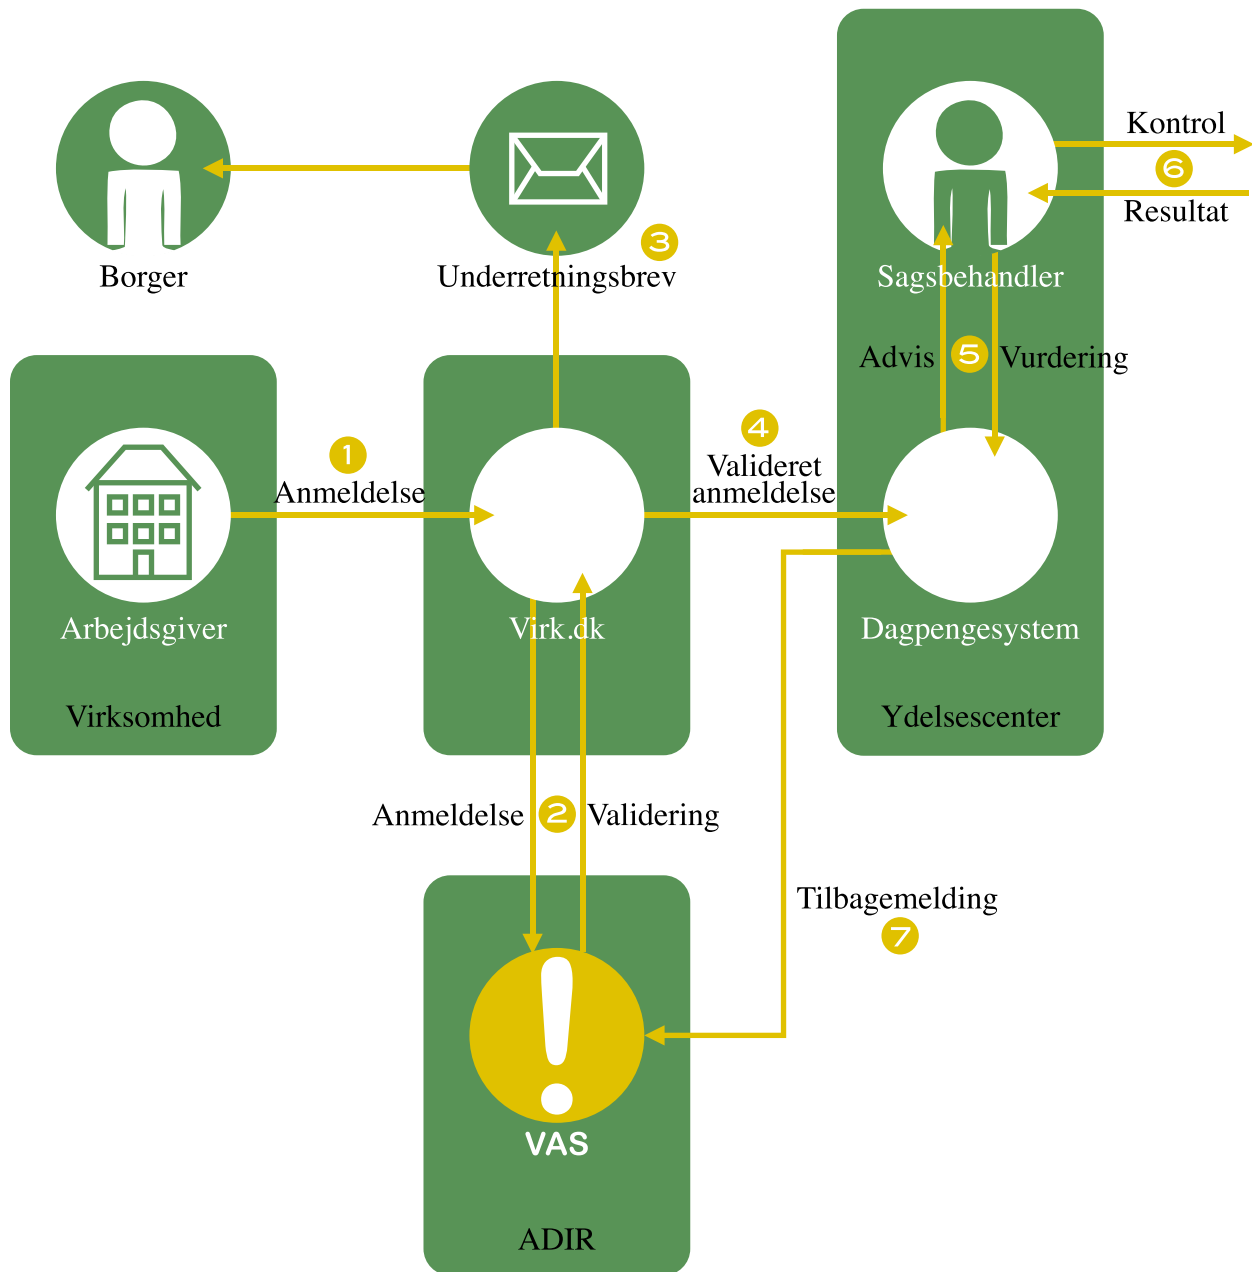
Borger

Underretningsbrev

3

Kontrol

6

Resultat

Sagsbehandler

Advis 5 Vurdering

1

Anmeldelse

4

Valideret anmeldelse

Arbejdsgiver

Virksomhed

Virk.dk

Dagpengesystem

Ydelsescenter

Anmeldelse 2 Validering

Tilbagemelding

7

VAS

ADIR